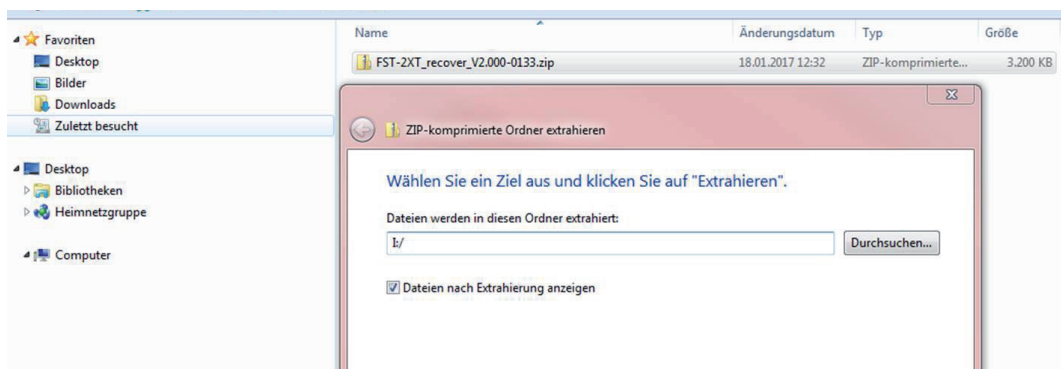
Favoriten
Desktop
Bilder
Downloads
Zuletzt besucht

Desktop
Bibliotheken
Heimnetzgruppe

Computer

| Name | Änderungsdatum | Typ | Größe |
|---|---|---|---|
| FST-2XT_recover_V2.000-0133.zip | 18.01.2017 12:32 | ZIP-komprimierte... | 3.200 KB |

ZIP-komprimierte Ordner extrahieren

Wählen Sie ein Ziel aus und klicken Sie auf "Extrahieren".

Dateien werden in diesen Ordner extrahiert:

I:/

Durchsuchen...

Dateien nach Extrahierung anzeigen